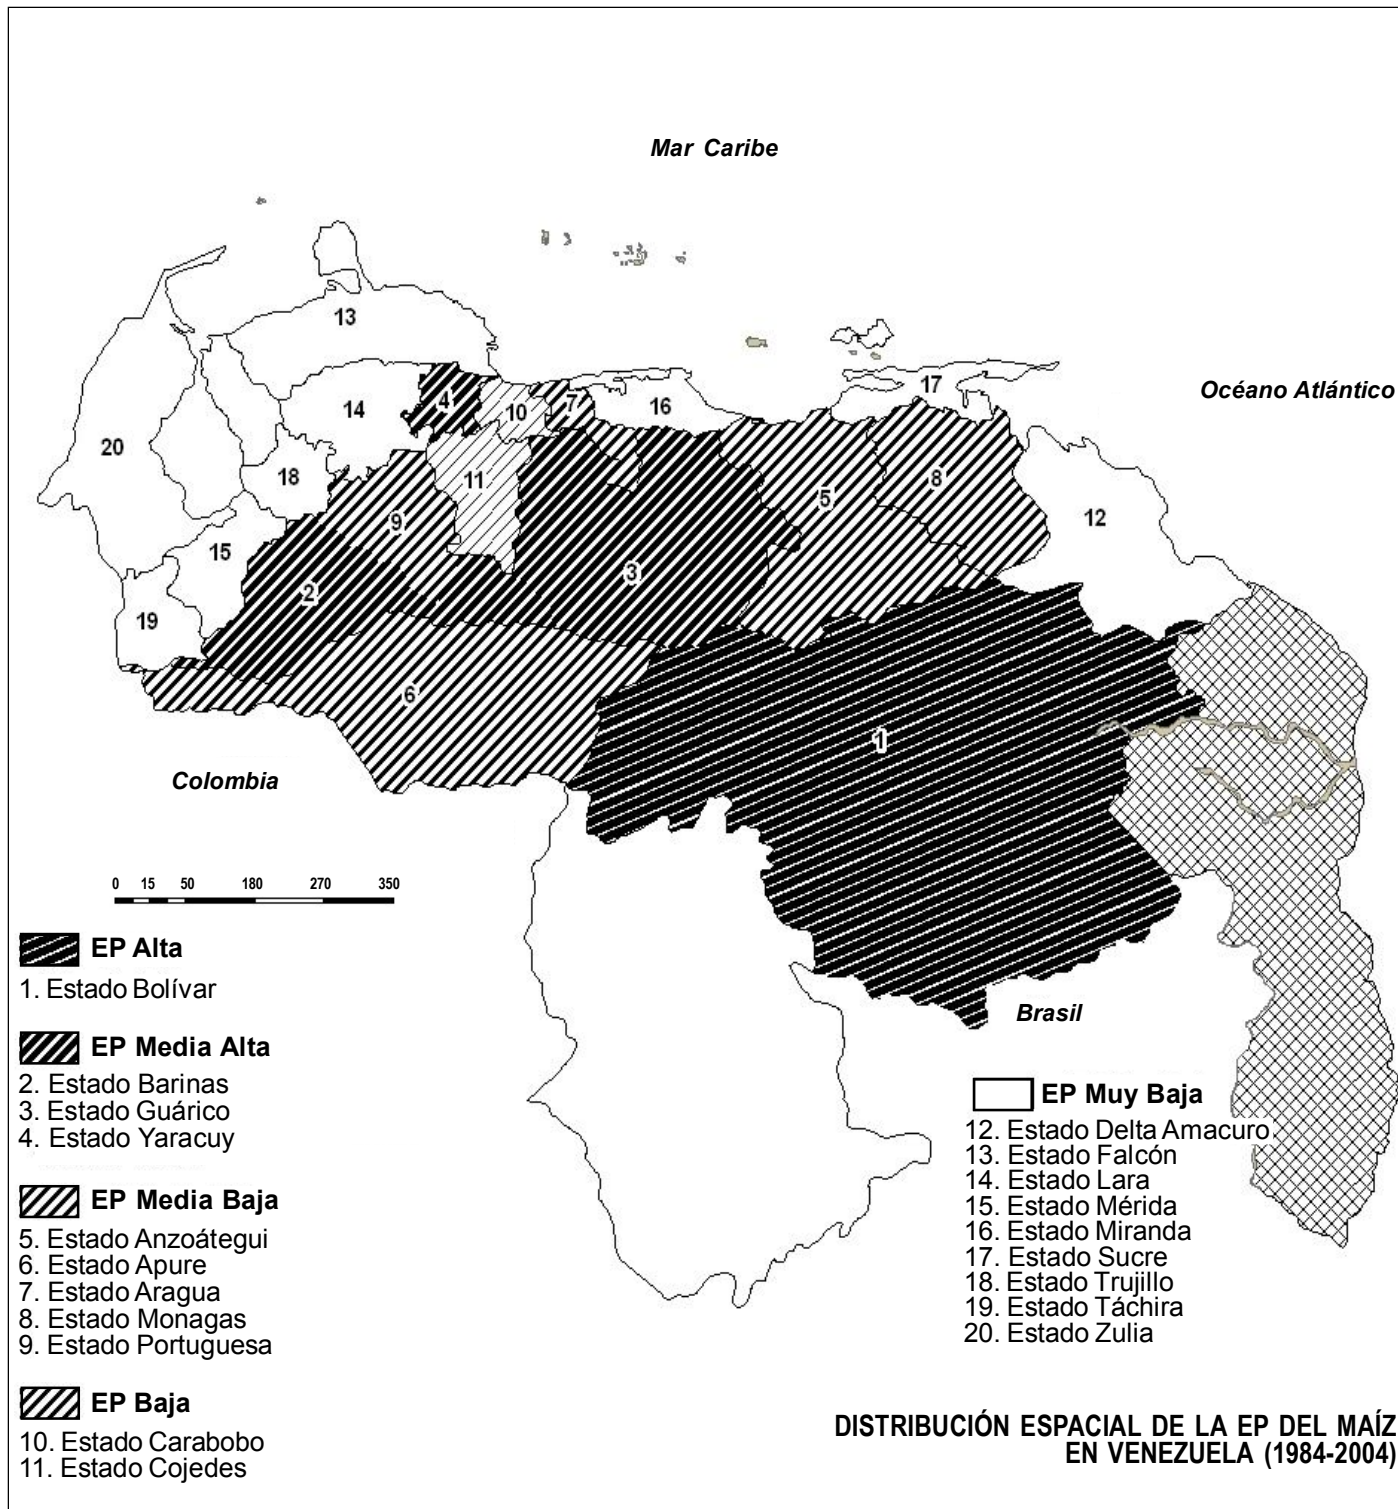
Mar Caribe

Océano Atlántico

13

20

14

4

10

7

16

17

18

11

9

3

5

8

12

15

2

19

6

1

Colombia

Brasil

0 15 50 180 270 350

EP Alta
1. Estado Bolívar

EP Media Alta
2. Estado Barinas
3. Estado Guárico
4. Estado Yaracuy

EP Media Baja
5. Estado Anzoátegui
6. Estado Apure
7. Estado Aragua
8. Estado Monagas
9. Estado Portuguesa

EP Baja
10. Estado Carabobo
11. Estado Cojedes

EP Muy Baja
12. Estado Delta Amacuro
13. Estado Falcón
14. Estado Lara
15. Estado Mérida
16. Estado Miranda
17. Estado Sucre
18. Estado Trujillo
19. Estado Táchira
20. Estado Zulia

DISTRIBUCIÓN ESPACIAL DE LA EP DEL MAÍZ EN VENEZUELA (1984-2004)